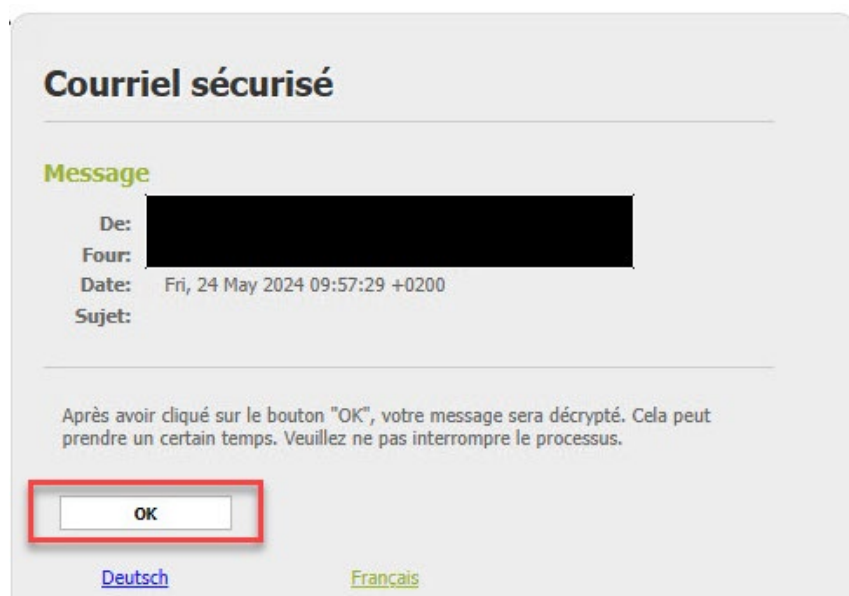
Courriel sécurisé

Message

De:
Four:
Date: Fri, 24 May 2024 09:57:29 +0200
Sujet:

Après avoir cliqué sur le bouton "OK", votre message sera décrypté. Cela peut prendre un certain temps. Veuillez ne pas interrompre le processus.

OK

Deutsch Français